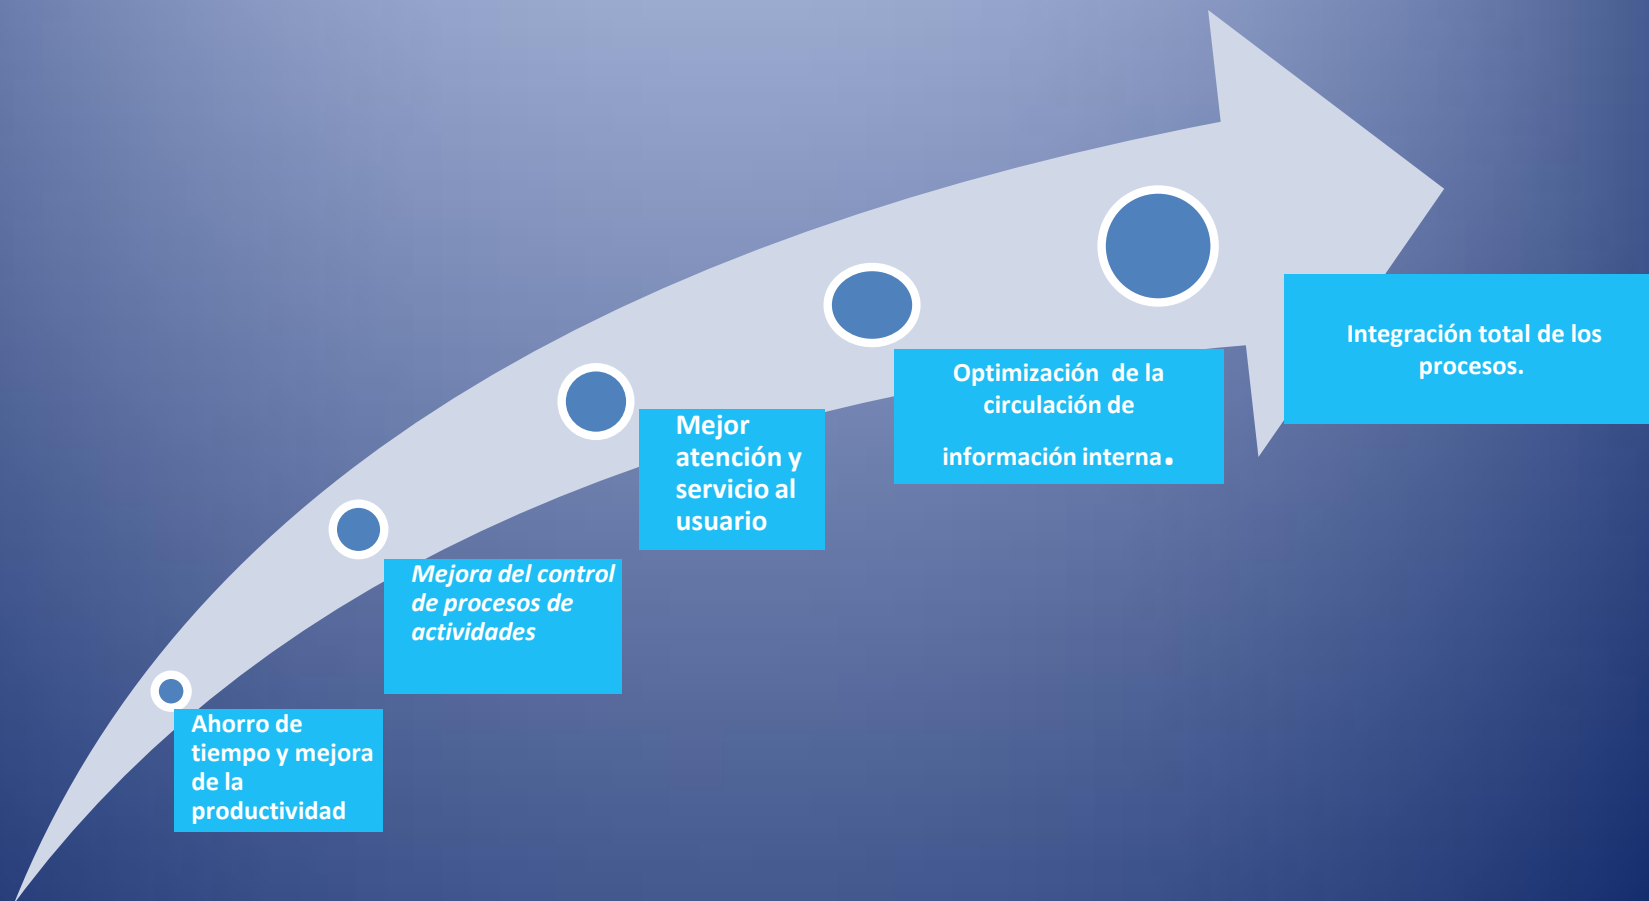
Ahorro de tiempo y mejora de la productividad

Mejora del control de procesos de actividades

Mejor atención y servicio al usuario

Optimización de la circulación de

información interna.

Integración total de los procesos.